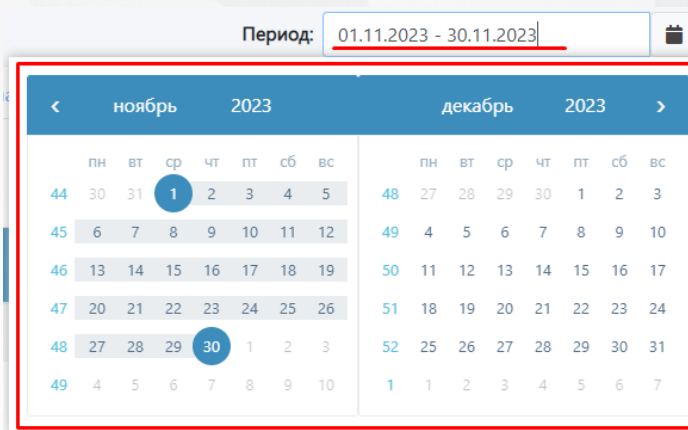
Период: 01.11.2023 - 30.11.2023

‹ ноябрь 2023

| | пн | вт | ср | чт | пт | сб | вс |
|---|---|---|---|---|---|---|---|
| 44 | 30 | 31 | 1 | 2 | 3 | 4 | 5 |
| 45 | 6 | 7 | 8 | 9 | 10 | 11 | 12 |
| 46 | 13 | 14 | 15 | 16 | 17 | 18 | 19 |
| 47 | 20 | 21 | 22 | 23 | 24 | 25 | 26 |
| 48 | 27 | 28 | 29 | 30 | 1 | 2 | 3 |
| 49 | 4 | 5 | 6 | 7 | 8 | 9 | 10 |

декабрь 2023 ›

| | пн | вт | ср | чт | пт | сб | вс |
|---|---|---|---|---|---|---|---|
| 48 | 27 | 28 | 29 | 30 | 1 | 2 | 3 |
| 49 | 4 | 5 | 6 | 7 | 8 | 9 | 10 |
| 50 | 11 | 12 | 13 | 14 | 15 | 16 | 17 |
| 51 | 18 | 19 | 20 | 21 | 22 | 23 | 24 |
| 52 | 25 | 26 | 27 | 28 | 29 | 30 | 31 |
| 1 | 1 | 2 | 3 | 4 | 5 | 6 | 7 |